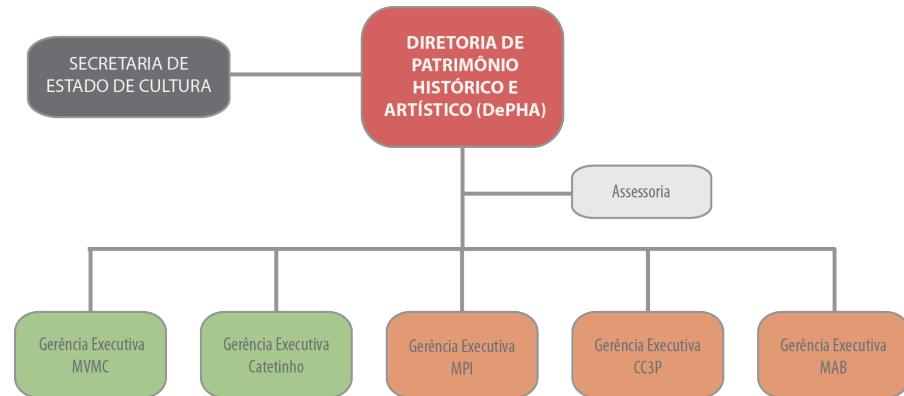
DIRETORIA DE PATRIMÔNIO HISTÓRICO E ARTÍSTICO (DePHA)

SECRETARIA DE ESTADO DE CULTURA

Assessoria

Gerência Executiva MVMC

Gerência Executiva Catetinho

Gerência Executiva MPI

Gerência Executiva CC3P

Gerência Executiva MAB